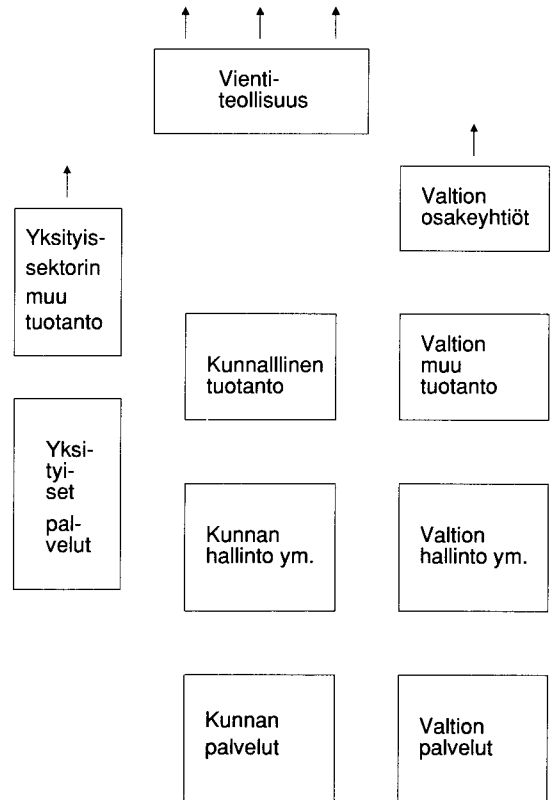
Vientiteollisuus

Yksityissektorin muu tuotanto

Valtion osakeyhtiöt

Kunnalllinen tuotanto

Valtion muu tuotanto

Yksityiset palvelut

Kunnan hallinto ym.

Valtion hallinto ym.

Kunnan palvelut

Valtion palvelut